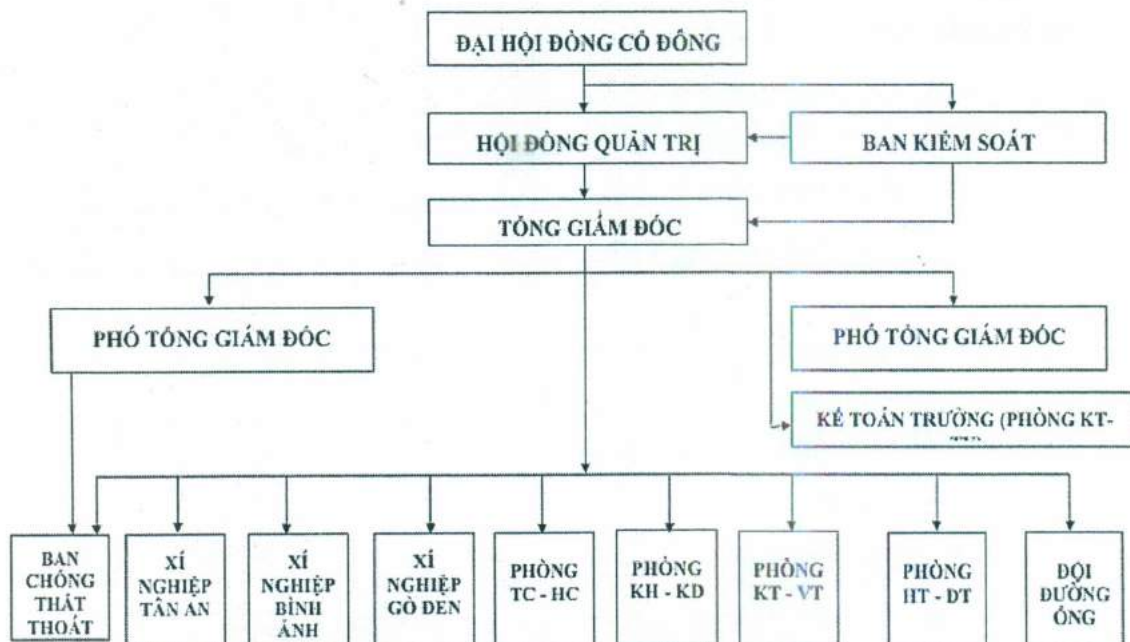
ĐẠI HỘI ĐỒNG CỔ ĐÔNG

HỘI ĐỒNG QUẢN TRỊ

BAN KIỂM SOÁT

TỔNG GIÁM ĐỐC

PHÓ TỔNG GIÁM ĐỐC

PHÓ TỔNG GIÁM ĐỐC

KẾ TOÁN TRƯỞNG (PHÒNG KT-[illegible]

BAN CHỐNG THẤT THOÁT

XÍ NGHIỆP TÂN AN

XÍ NGHIỆP BÌNH ẢNH

XÍ NGHIỆP GÒ ĐEN

PHÒNG TC - HC

PHÒNG KH - KD

PHÒNG KT - VT

PHÒNG HT - DT

ĐỘI ĐƯỜNG ỐNG